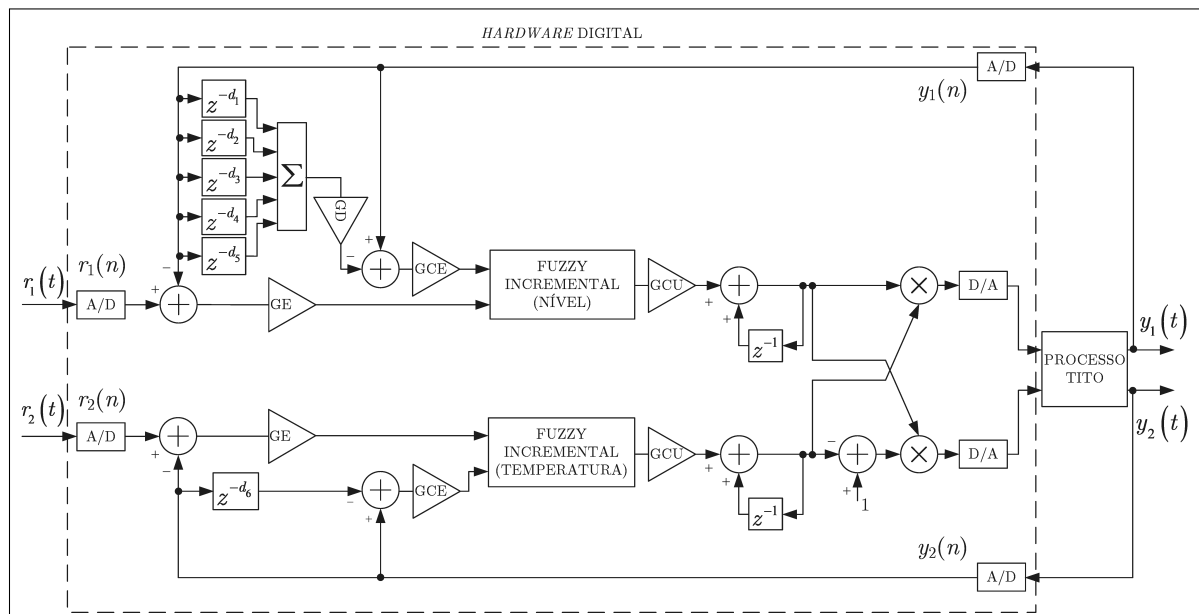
HARDWARE DIGITAL

A/D

$y_1(n)$

$z^{-d_1}$

$z^{-d_2}$

$z^{-d_3}$

$z^{-d_4}$

$z^{-d_5}$

$\Sigma$

GD

+

−

GCE

FUZZY INCREMENTAL (NÍVEL)

GCU

+

+

$z^{-1}$

$\times$

D/A

$r_1(t)$

$r_1(n)$

A/D

+

−

GE

$y_1(t)$

PROCESSO TITO

$r_2(t)$

$r_2(n)$

A/D

+

−

GE

FUZZY INCREMENTAL (TEMPERATURA)

GCU

+

+

$z^{-1}$

−

+

1

$\times$

D/A

$y_2(t)$

$z^{-d_6}$

−

+

GCE

$y_2(n)$

A/D